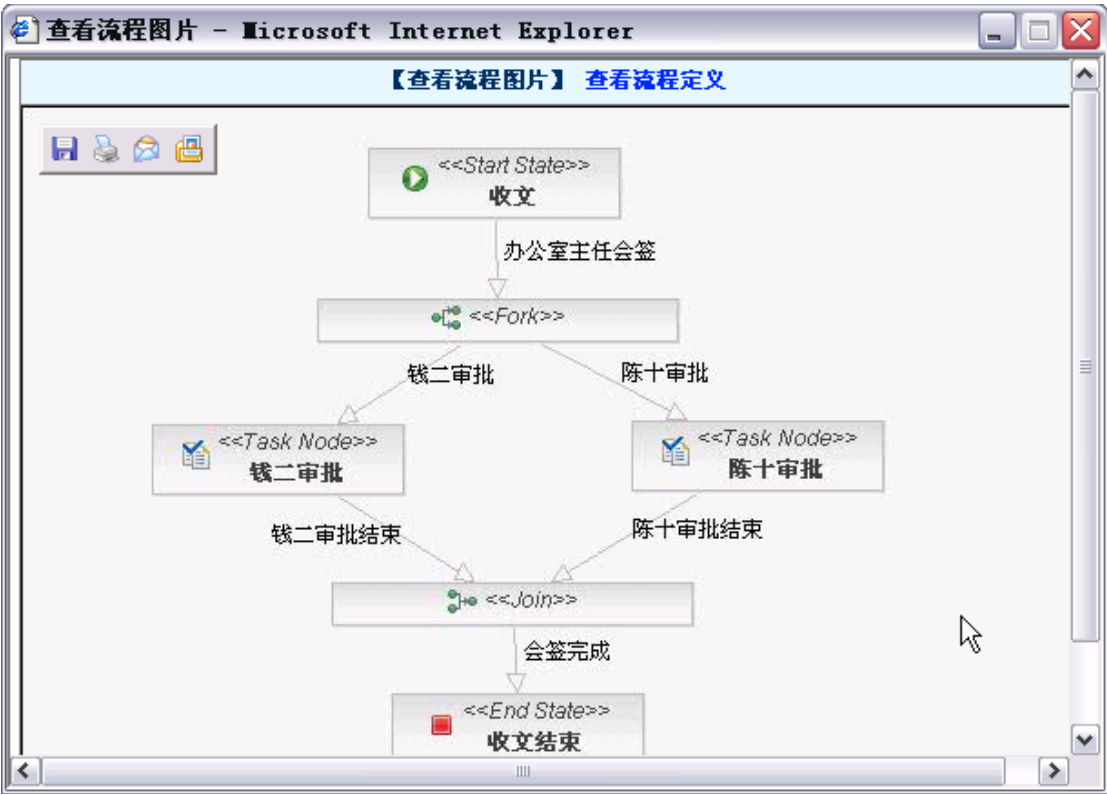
查看流程图片 - Microsoft Internet Explorer

【查看流程图片】 查看流程定义

<<Start State>>
收文

办公室主任会签

<<Fork>>

钱二审批

陈十审批

<<Task Node>>
钱二审批

<<Task Node>>
陈十审批

钱二审批结束

陈十审批结束

<<Join>>

会签完成

<<End State>>
收文结束